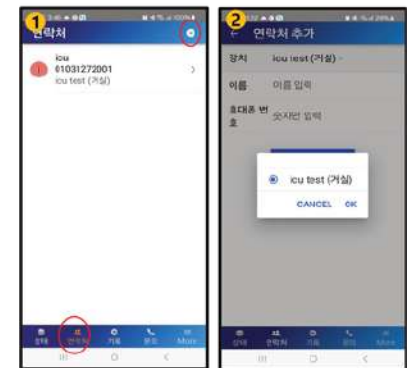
1
연락처

icu
01031272001
icu test (거실)

상태 연락처 기록 통화 More

2
연락처 추가

장치 icu test (거실)

이름 이름 입력

휴대폰 번호 숫자만 입력

icu test (거실)

CANCEL OK

상태 연락처 기록 통화 More